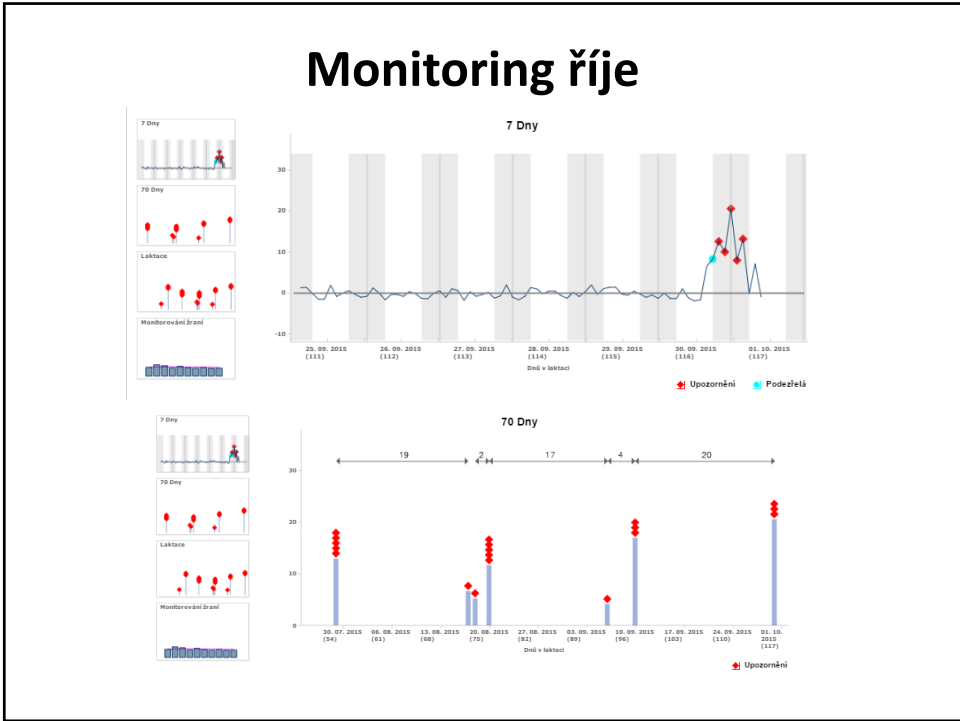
Monitoring říje

7 Dny

70 Dny

Laktace

Monitorování žraní

7 Dny

30
20
10
0
-10

25. 09. 2015 (111)
26. 09. 2015 (112)
27. 09. 2015 (113)
28. 09. 2015 (114)
29. 09. 2015 (115)
30. 09. 2015 (116)
01. 10. 2015 (117)

Dnů v laktaci

Upozornění
Podezřelá

7 Dny

70 Dny

Laktace

Monitorování žraní

70 Dny

19
2
17
4
20

30
20
10
0

30. 07. 2015 (54)
06. 08. 2015 (61)
13. 08. 2015 (68)
20. 08. 2015 (75)
27. 08. 2015 (82)
03. 09. 2015 (89)
10. 09. 2015 (96)
17. 09. 2015 (103)
24. 09. 2015 (110)
01. 10. 2015 (117)

Dnů v laktaci

Upozornění